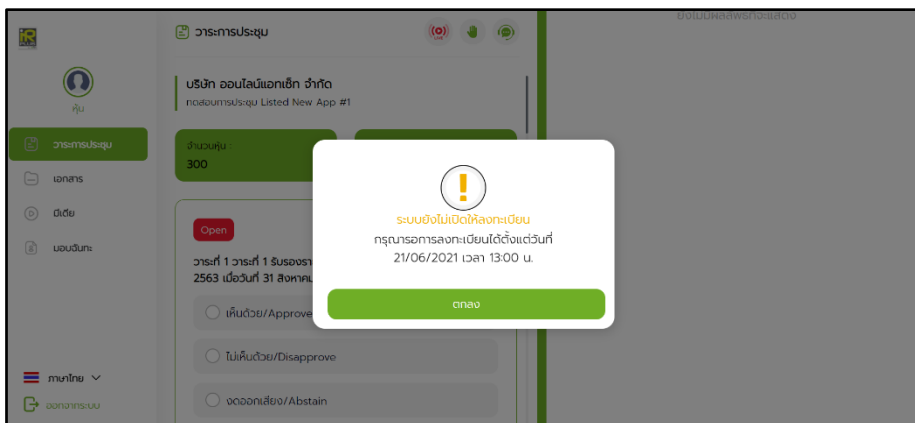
ยังไม่มีผลสัพธ์ที่จะแสดง

วาระการประชุม

หุ้น

วาระการประชุม
เอกสาร
มีเดีย
มอบฉันทะ

บริษัท ออนไลน์แอทเช็ท จำกัด
ทดสอบการประชุม Listed New App #1

จำนวนหุ้น
300

Open

วาระที่ 1 วาระที่ 1 รับรองรา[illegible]
2563 เมื่อวันที่ 31 สิงหาค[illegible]

เห็นด้วย/Approve

ไม่เห็นด้วย/Disapprove

งดออกเสียง/Abstain

ภาษาไทย

ออกจากระบบ

!

ระบบยังไม่เปิดให้ลงทะเบียน
กรุณารอการลงทะเบียนได้ตั้งแต่วันที่
21/06/2021 เวลา 13:00 น.

ตกลง